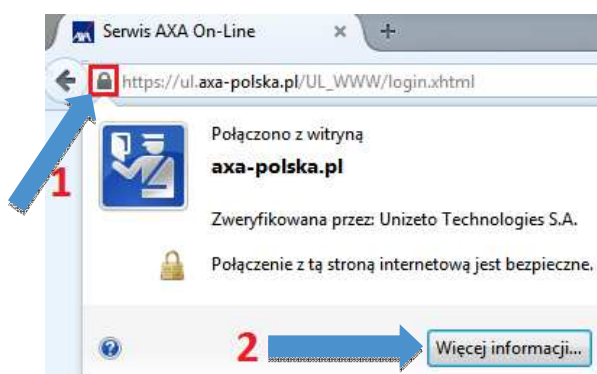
Serwis AXA On-Line
https://ul.axa-polska.pl/UL_WWW/login.xhtml

Połączono z witryną
axa-polska.pl
Zweryfikowana przez: Unizeto Technologies S.A.
Połączenie z tą stroną internetową jest bezpieczne.

1

2
Więcej informacji...